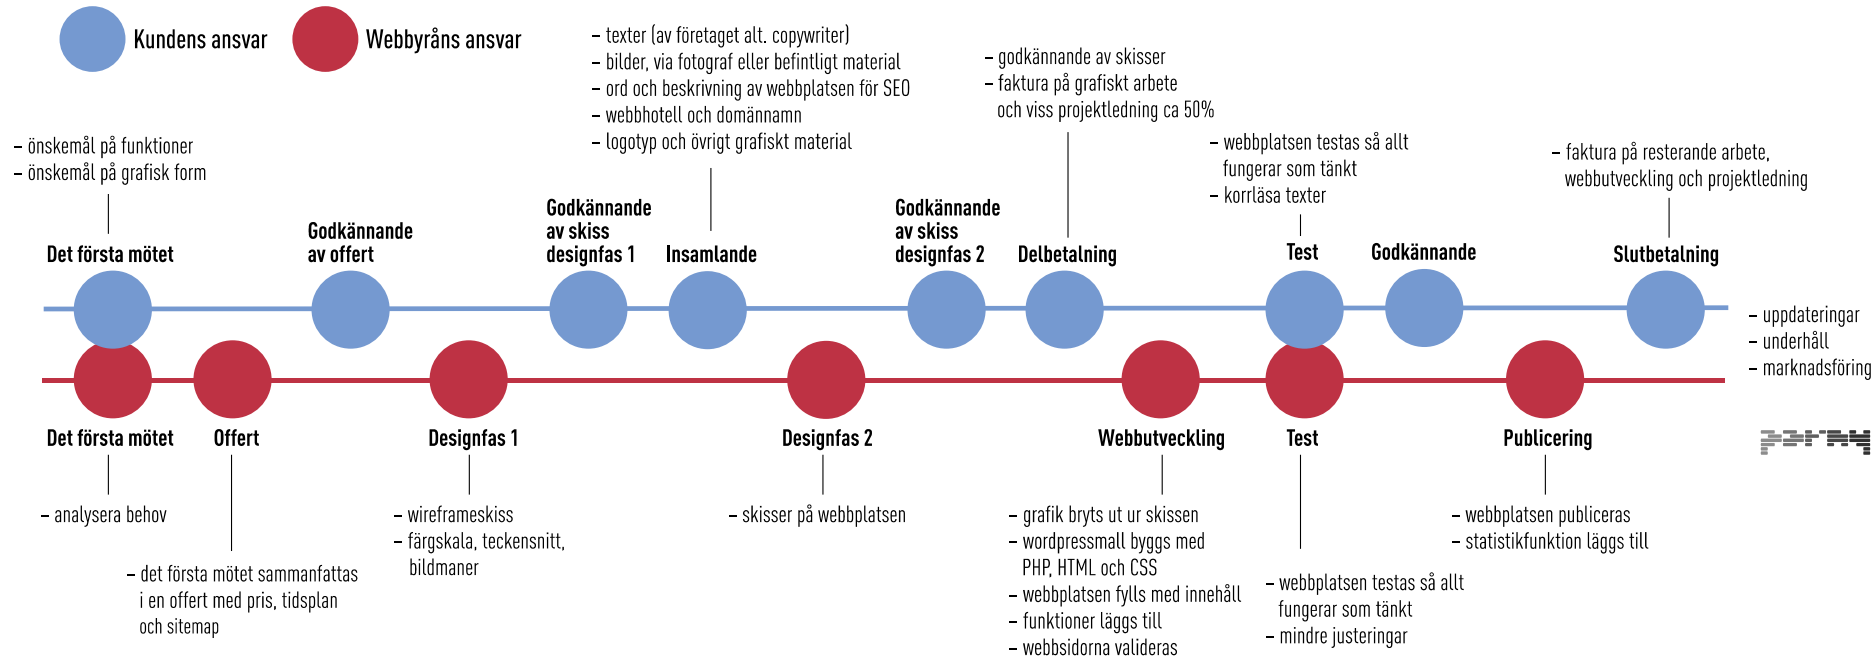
Kundens ansvar
Webbyråns ansvar

– önskemål på funktioner
– önskemål på grafisk form

Det första mötet

Godkännande av offert

Godkännande av skiss designfas 1

– texter (av företaget alt. copywriter)
– bilder, via fotograf eller befintligt material
– ord och beskrivning av webbplatsen för SEO
– webbhotell och domännamn
– logotyp och övrigt grafiskt material

Insamlande

Godkännande av skiss designfas 2

– godkännande av skisser
– faktura på grafiskt arbete och viss projektledning ca 50%

Delbetalning

– webbplatsen testas så allt fungerar som tänkt
– korrläsa texter

Test

Godkännande

– faktura på resterande arbete, webbutveckling och projektledning

Slutbetalning

– uppdateringar
– underhåll
– marknadsföring

Det första mötet

– analysera behov

Offert

– det första mötet sammanfattas i en offert med pris, tidsplan och sitemap

Designfas 1

– wireframeskiss
– färgskala, teckensnitt, bildmaner

Designfas 2

– skisser på webbplatsen

Webbutveckling

– grafik bryts ut ur skissen
– wordpressmall byggs med PHP, HTML och CSS
– webbplatsen fylls med innehåll
– funktioner läggs till
– webbsidorna valideras

Test

– webbplatsen testas så allt fungerar som tänkt
– mindre justeringar

Publicering

– webbplatsen publiceras
– statistikfunktion läggs till